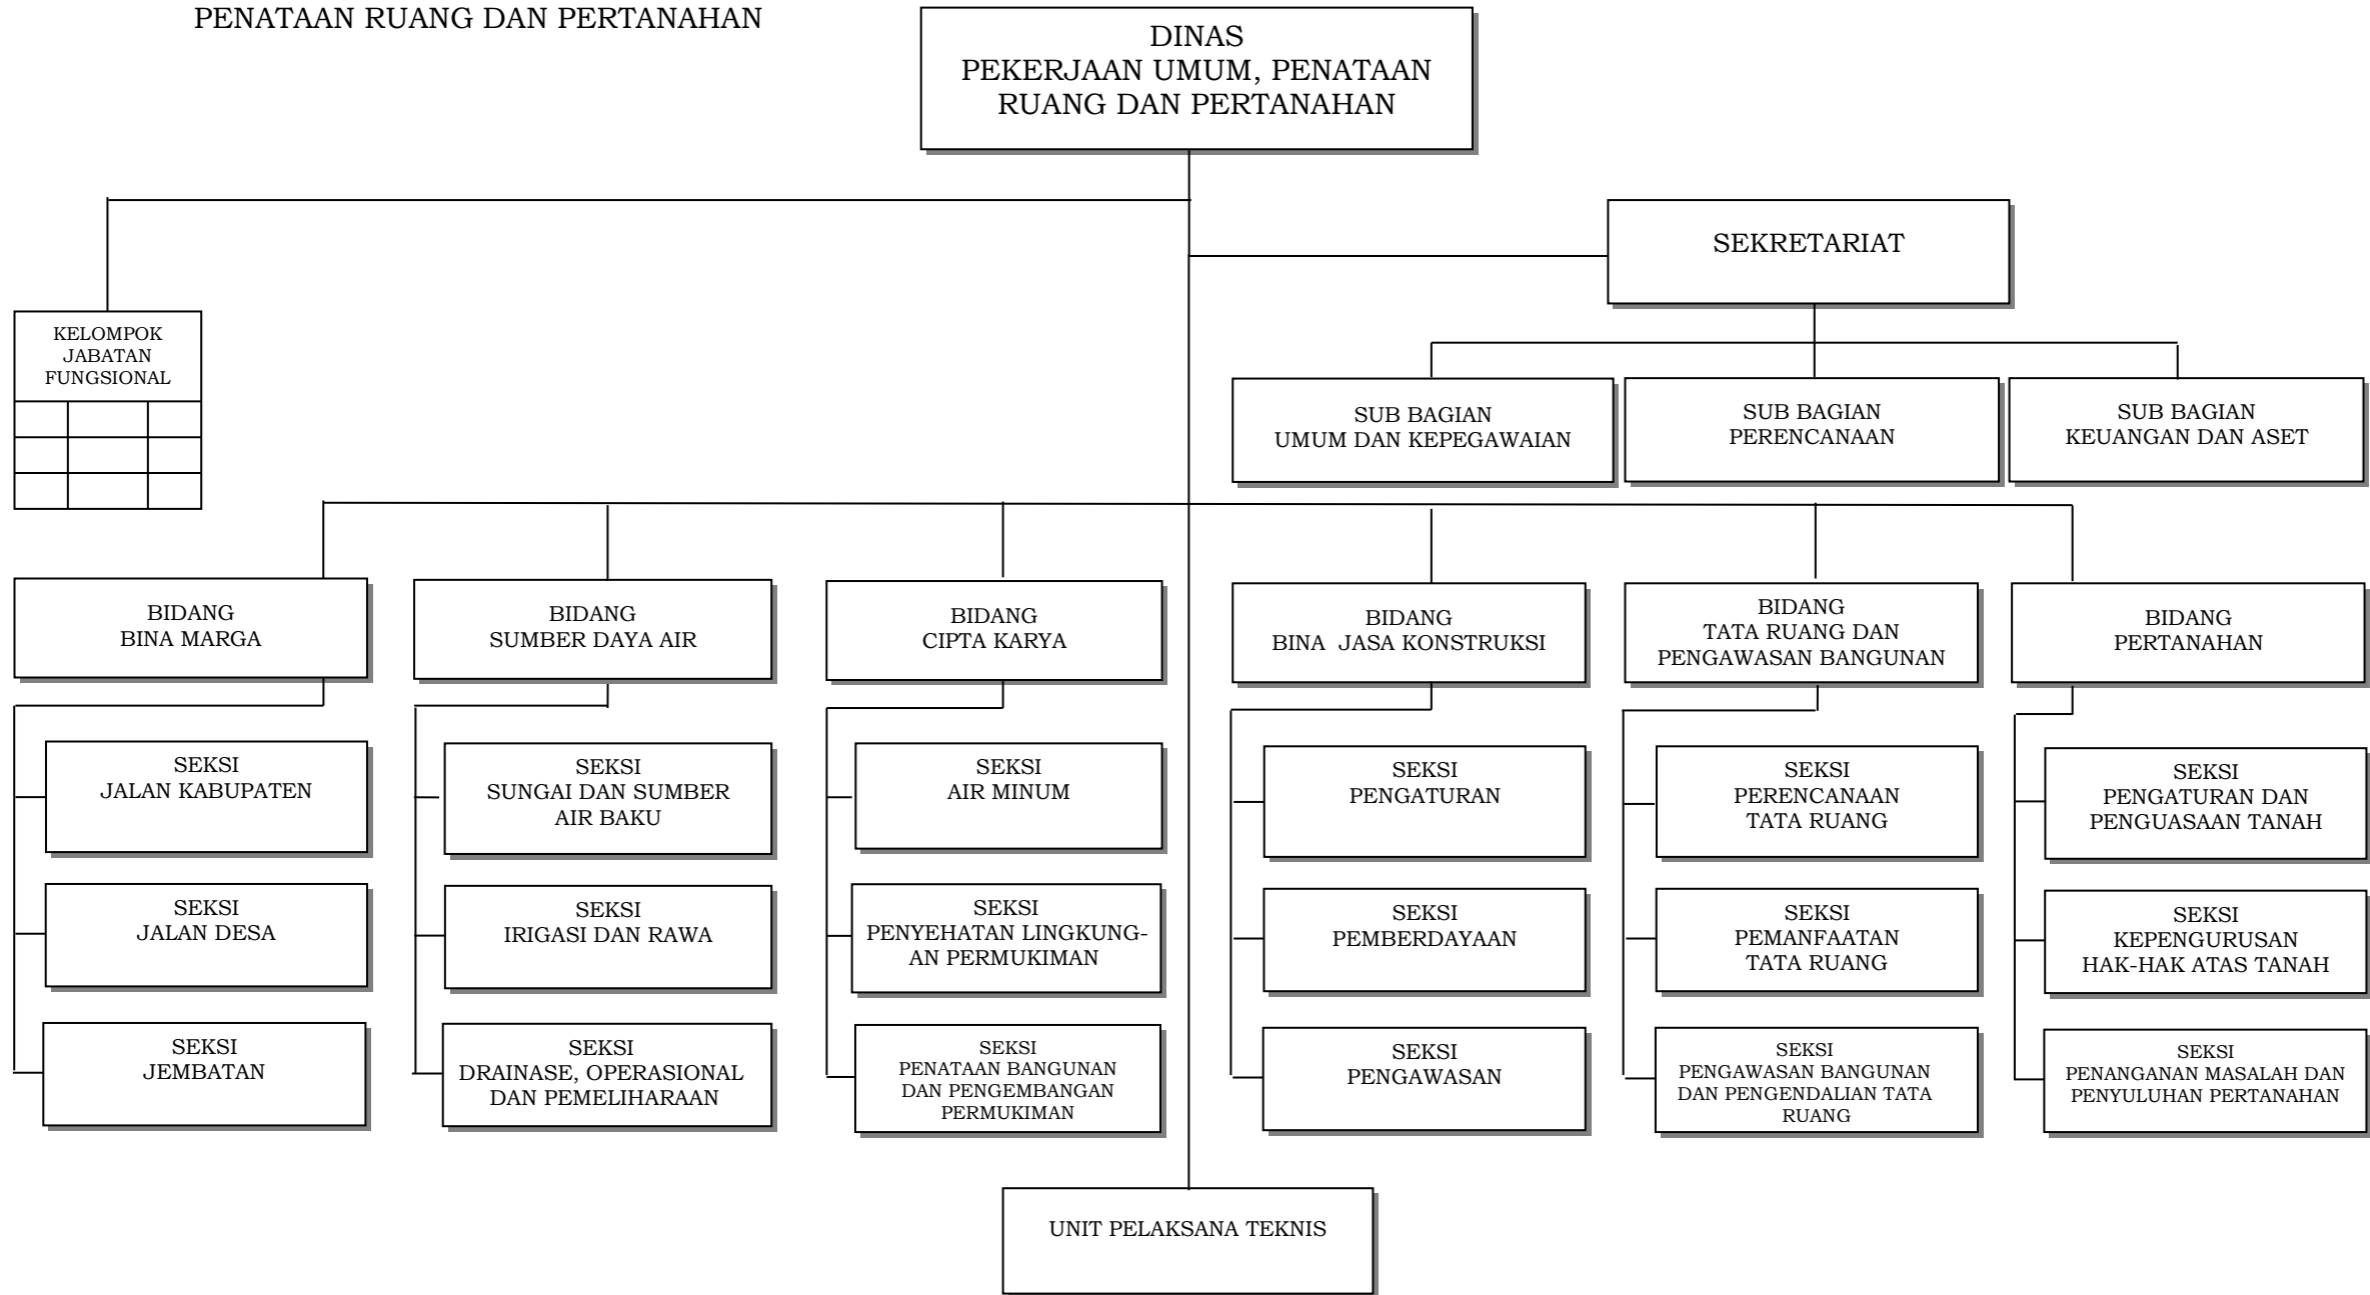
PENATAAN RUANG DAN PERTANAHAN

DINAS
PEKERJAAN UMUM, PENATAAN RUANG DAN PERTANAHAN

SEKRETARIAT

KELOMPOK JABATAN FUNGSIONAL

SUB BAGIAN
UMUM DAN KEPEGAWAIAN

SUB BAGIAN
PERENCANAAN

SUB BAGIAN
KEUANGAN DAN ASET

BIDANG
BINA MARGA

SEKSI
JALAN KABUPATEN

SEKSI
JALAN DESA

SEKSI
JEMBATAN

BIDANG
SUMBER DAYA AIR

SEKSI
SUNGAI DAN SUMBER AIR BAKU

SEKSI
IRIGASI DAN RAWA

SEKSI
DRAINASE, OPERASIONAL DAN PEMELIHARAAN

BIDANG
CIPTA KARYA

SEKSI
AIR MINUM

SEKSI
PENYEHATAN LINGKUNGAN PERMUKIMAN

SEKSI
PENATAAN BANGUNAN DAN PENGEMBANGAN PERMUKIMAN

BIDANG
BINA JASA KONSTRUKSI

SEKSI
PENGATURAN

SEKSI
PEMBERDAYAAN

SEKSI
PENGAWASAN

BIDANG
TATA RUANG DAN PENGAWASAN BANGUNAN

SEKSI
PERENCANAAN TATA RUANG

SEKSI
PEMANFAATAN TATA RUANG

SEKSI
PENGAWASAN BANGUNAN DAN PENGENDALIAN TATA RUANG

BIDANG
PERTANAHAN

SEKSI
PENGATURAN DAN PENGUASAAN TANAH

SEKSI
KEPENGURUSAN HAK-HAK ATAS TANAH

SEKSI
PENANGANAN MASALAH DAN PENYULUHAN PERTANAHAN

UNIT PELAKSANA TEKNIS